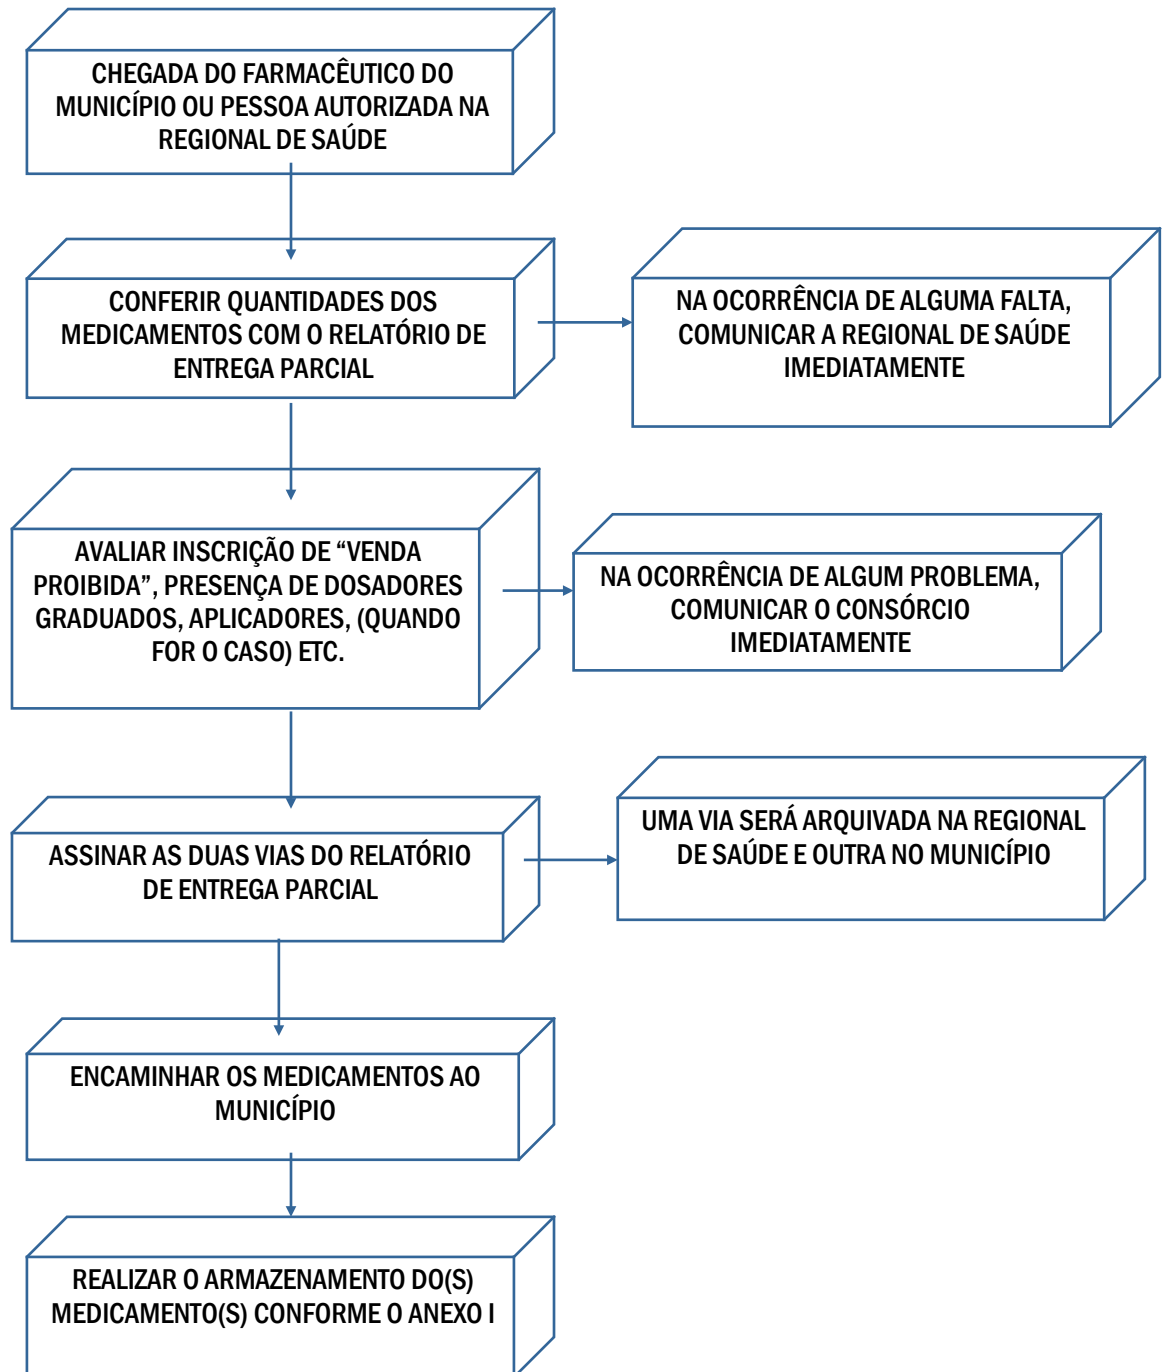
CHEGADA DO FARMACÊUTICO DO MUNICÍPIO OU PESSOA AUTORIZADA NA REGIONAL DE SAÚDE

CONFERIR QUANTIDADES DOS MEDICAMENTOS COM O RELATÓRIO DE ENTREGA PARCIAL

NA OCORRÊNCIA DE ALGUMA FALTA, COMUNICAR A REGIONAL DE SAÚDE IMEDIATAMENTE

AVALIAR INSCRIÇÃO DE “VENDA PROIBIDA”, PRESENÇA DE DOSADORES GRADUADOS, APLICADORES, (QUANDO FOR O CASO) ETC.

NA OCORRÊNCIA DE ALGUM PROBLEMA, COMUNICAR O CONSÓRCIO IMEDIATAMENTE

ASSINAR AS DUAS VIAS DO RELATÓRIO DE ENTREGA PARCIAL

UMA VIA SERÁ ARQUIVADA NA REGIONAL DE SAÚDE E OUTRA NO MUNICÍPIO

ENCAMINHAR OS MEDICAMENTOS AO MUNICÍPIO

REALIZAR O ARMAZENAMENTO DO(S) MEDICAMENTO(S) CONFORME O ANEXO I